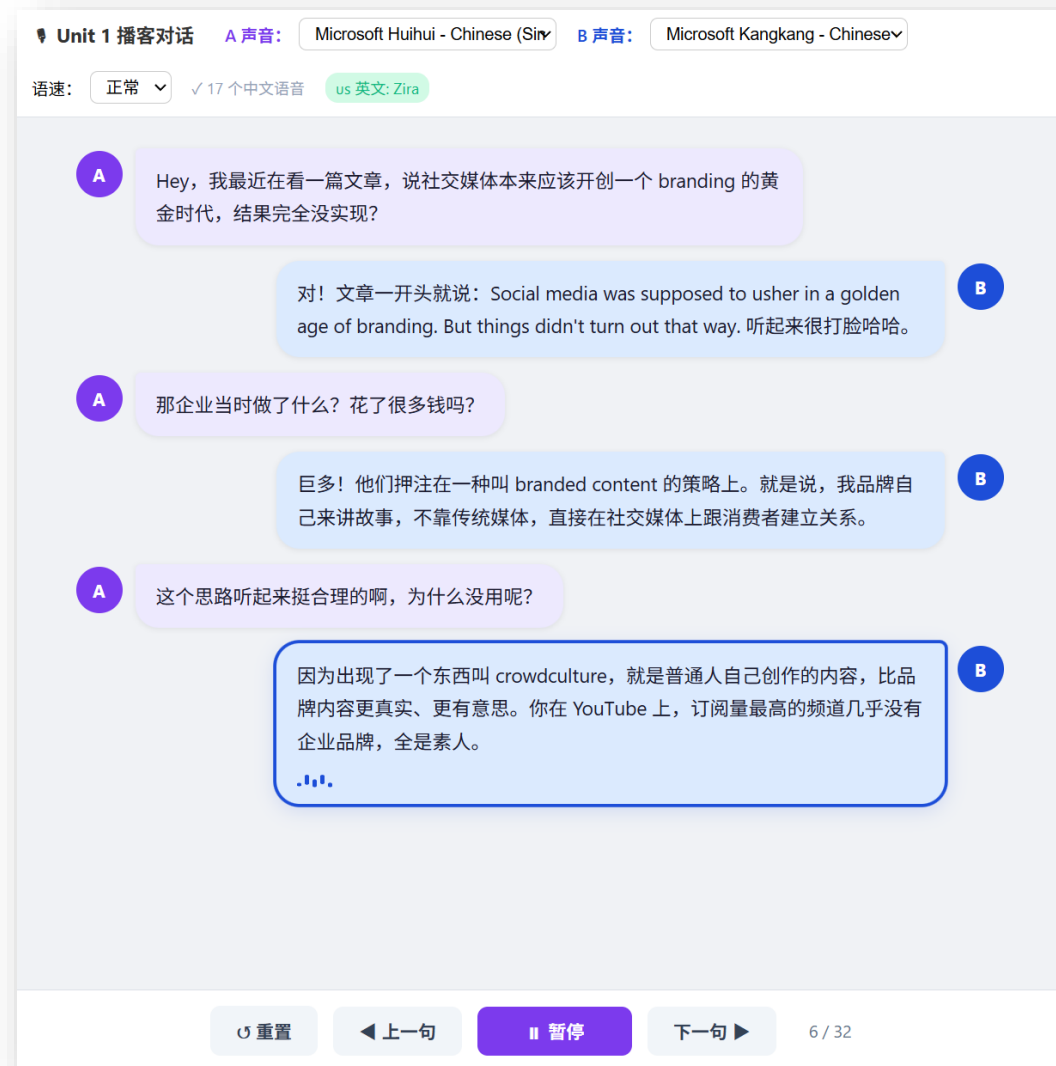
Unit 1 播客对话 A 声音: Microsoft Huihui - Chinese (Sin B 声音: Microsoft Kangkang - Chinese

语速: 正常 ✓17 个中文语音 us 英文: Zira

A
Hey，我最近在看一篇文章，说社交媒体本来应该开创一个 branding 的黄金时代，结果完全没实现？

B
对！文章一开头就说：Social media was supposed to usher in a golden age of branding. But things didn't turn out that way. 听起来很打脸哈哈。

A
那企业当时做了什么？花了很多钱吗？

B
巨多！他们押注在一种叫 branded content 的策略上。就是说，我品牌自己来讲故事，不靠传统媒体，直接在社交媒体上跟消费者建立关系。

A
这个思路听起来挺合理的啊，为什么没用呢？

B
因为出现了一个东西叫 crowdculture，就是普通人自己创作的内容，比品牌内容更真实、更有意思。你在 YouTube 上，订阅量最高的频道几乎没有企业品牌，全是素人。

↺ 重置 ◀ 上一句 ⏸ 暂停 下一句 ▶ 6 / 32